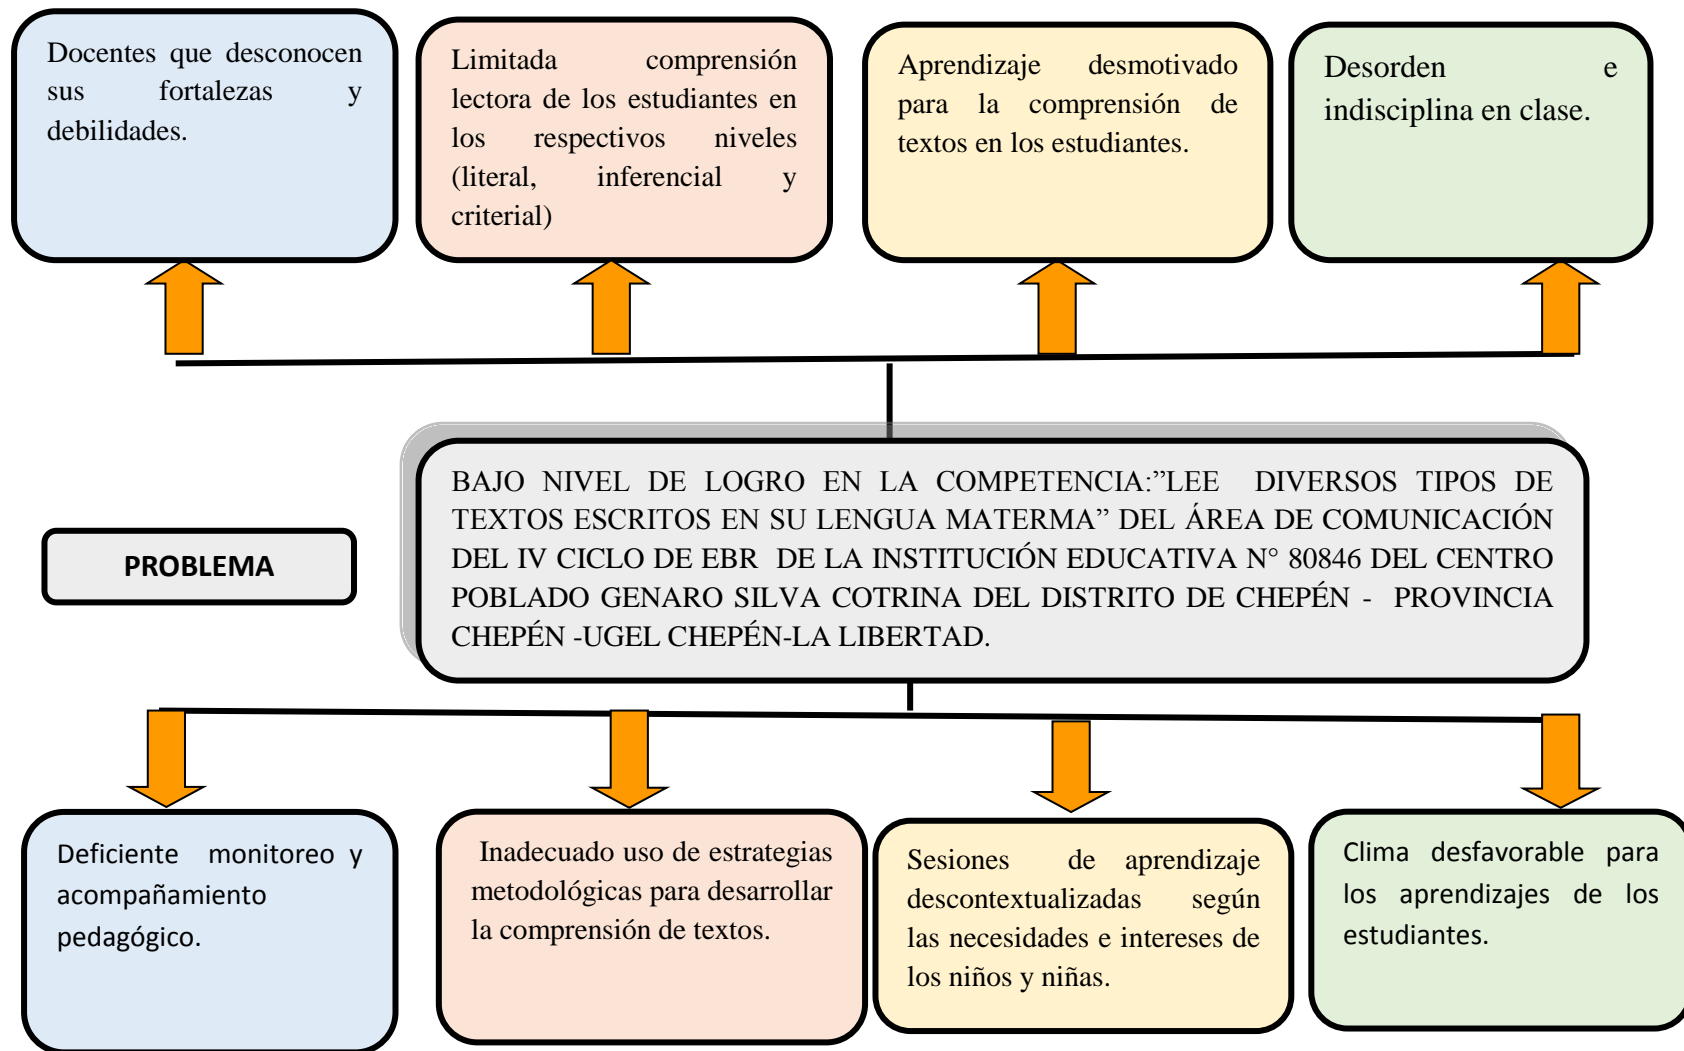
Docentes que desconocen sus fortalezas y debilidades.

Limitada comprensión lectora de los estudiantes en los respectivos niveles (literal, inferencial y criterial)

Aprendizaje desmotivado para la comprensión de textos en los estudiantes.

Desorden e indisciplina en clase.

PROBLEMA

BAJO NIVEL DE LOGRO EN LA COMPETENCIA:"LEE DIVERSOS TIPOS DE TEXTOS ESCRITOS EN SU LENGUA MATERMA" DEL ÁREA DE COMUNICACIÓN DEL IV CICLO DE EBR DE LA INSTITUCIÓN EDUCATIVA N° 80846 DEL CENTRO POBLADO GENARO SILVA COTRINA DEL DISTRITO DE CHEPÉN - PROVINCIA CHEPÉN -UGEL CHEPÉN-LA LIBERTAD.

Deficiente monitoreo y acompañamiento pedagógico.

Inadecuado uso de estrategias metodológicas para desarrollar la comprensión de textos.

Sesiones de aprendizaje descontextualizadas según las necesidades e intereses de los niños y niñas.

Clima desfavorable para los aprendizajes de los estudiantes.